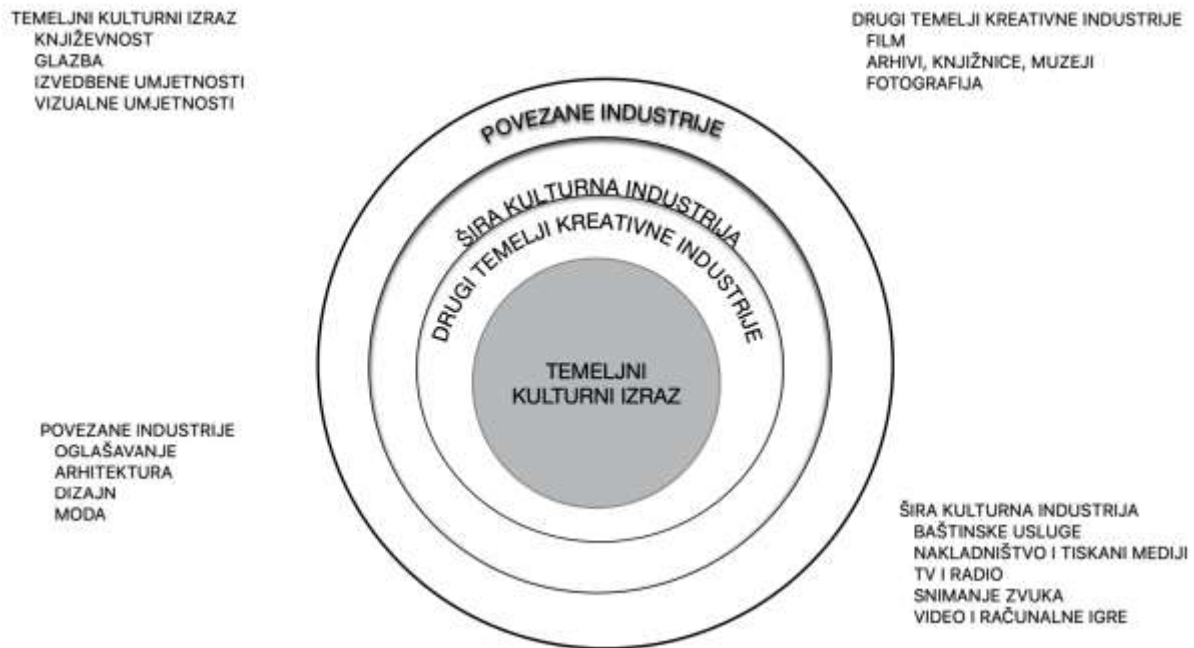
TEMELJNI KULTURNI IZRAZ
KNJIŽEVNOST
GLAZBA
IZVEDBENE UMJETNOSTI
VIZUALNE UMJETNOSTI

DRUGI TEMELJI KREATIVNE INDUSTRIJE
FILM
ARHIVI, KNJIŽNICE, MUZEJI
FOTOGRAFIJA

POVEZANE INDUSTRIJE

ŠIRA KULTURNA INDUSTRIJA

DRUGI TEMELJI KREATIVNE INDUSTRIJE

TEMELJNI KULTURNI IZRAZ

POVEZANE INDUSTRIJE
OGLAŠAVANJE
ARHITEKTURA
DIZAJN
MODA

ŠIRA KULTURNA INDUSTRIJA
BAŠTINSKE USLUGE
NAKLADNIŠTVO I TISKANI MEDIJI
TV I RADIO
SNIMANJE ZVUKA
VIDEO I RAČUNALNE IGRE